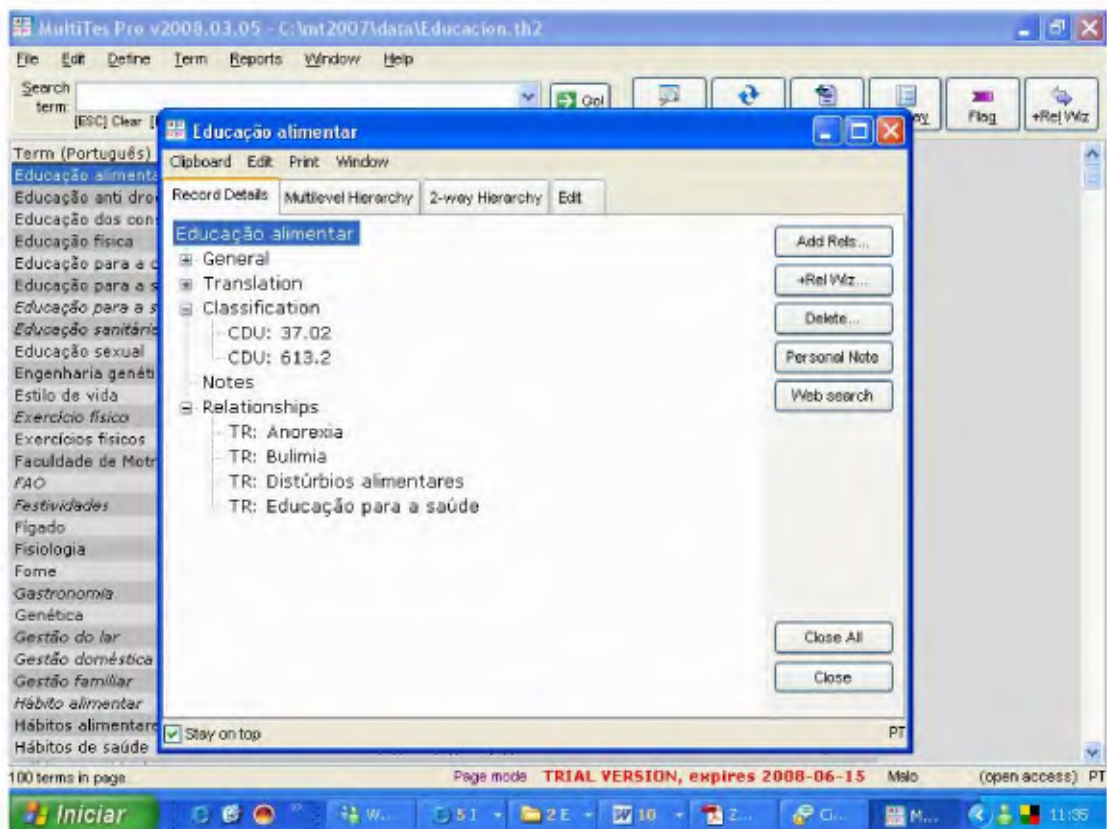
MultiTes Pro v2008.03.05 - C:\mt2007\data\Educacion.th2

File Edit Define Term Reports Window Help

Search term: [ESC] Clear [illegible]

Go!

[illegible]ey Flag +Rel Wz

Term (Português)
Educação aliment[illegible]
Educação anti dro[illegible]
Educação dos con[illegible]
Educação física
Educação para a c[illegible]
Educação para a s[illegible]
Educação para a s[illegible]
Educação sanitári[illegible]
Educação sexual
Engenharia genéti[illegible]
Estilo de vida
Exercício físico
Exercícios físicos
Faculdade de Motr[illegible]
FAO
Festividades
Fígado
Fisiologia
Fome
Gastronomia
Genética
Gestão do lar
Gestão doméstica
Gestão familiar
Hábito alimentar
Hábitos alimentare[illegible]
Hábitos de saúde

Educação alimentar

Clipboard Edit Print Window

Record Details | Multilevel Hierarchy | 2-way Hierarchy | Edit

Educação alimentar
General
Translation
Classification
CDU: 37.02
CDU: 613.2
Notes
Relationships
TR: Anorexia
TR: Bulimia
TR: Distúrbios alimentares
TR: Educação para a saúde

Add Rels...
+Rel Wz...
Delete...
Personal Note
Web search
Close All
Close

Stay on top
PT

100 terms in page Page mode TRIAL VERSION, expires 2008-06-15 Malo (open access) PT

Iniciar W... 51 2 E 10 Z... Ci... M... 11:35